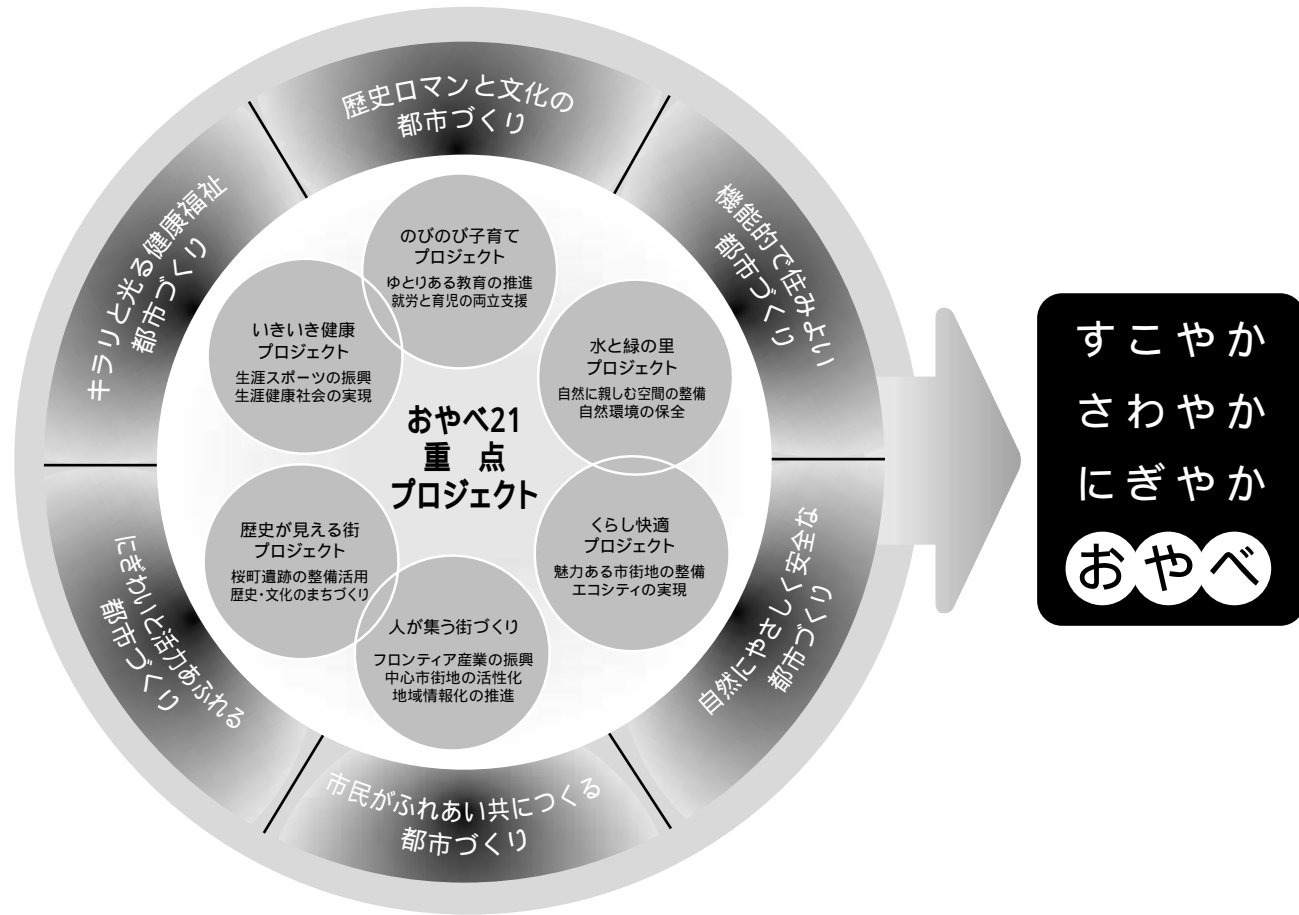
歴史ロマンと文化の
都市づくり

機能的で住みよい
都市づくり

自然にやさしく安全な
都市づくり

市民がふれあい共につくる
都市づくり

にぎわいと活力あふれる
都市づくり

キラリと光る健康福祉
都市づくり

のびのび子育て
プロジェクト
ゆとりある教育の推進
就労と育児の両立支援

水と緑の里
プロジェクト
自然に親しむ空間の整備
自然環境の保全

くらし快適
プロジェクト
魅力ある市街地の整備
エコシティの実現

人が集う街づくり
フロンティア産業の振興
中心市街地の活性化
地域情報化の推進

歴史が見える街
プロジェクト
桜町遺跡の整備活用
歴史・文化のまちづくり

いきいき健康
プロジェクト
生涯スポーツの振興
生涯健康社会の実現

おやべ21
重 点
プロジェクト

すこやか
さわやか
にぎやか
おやべ